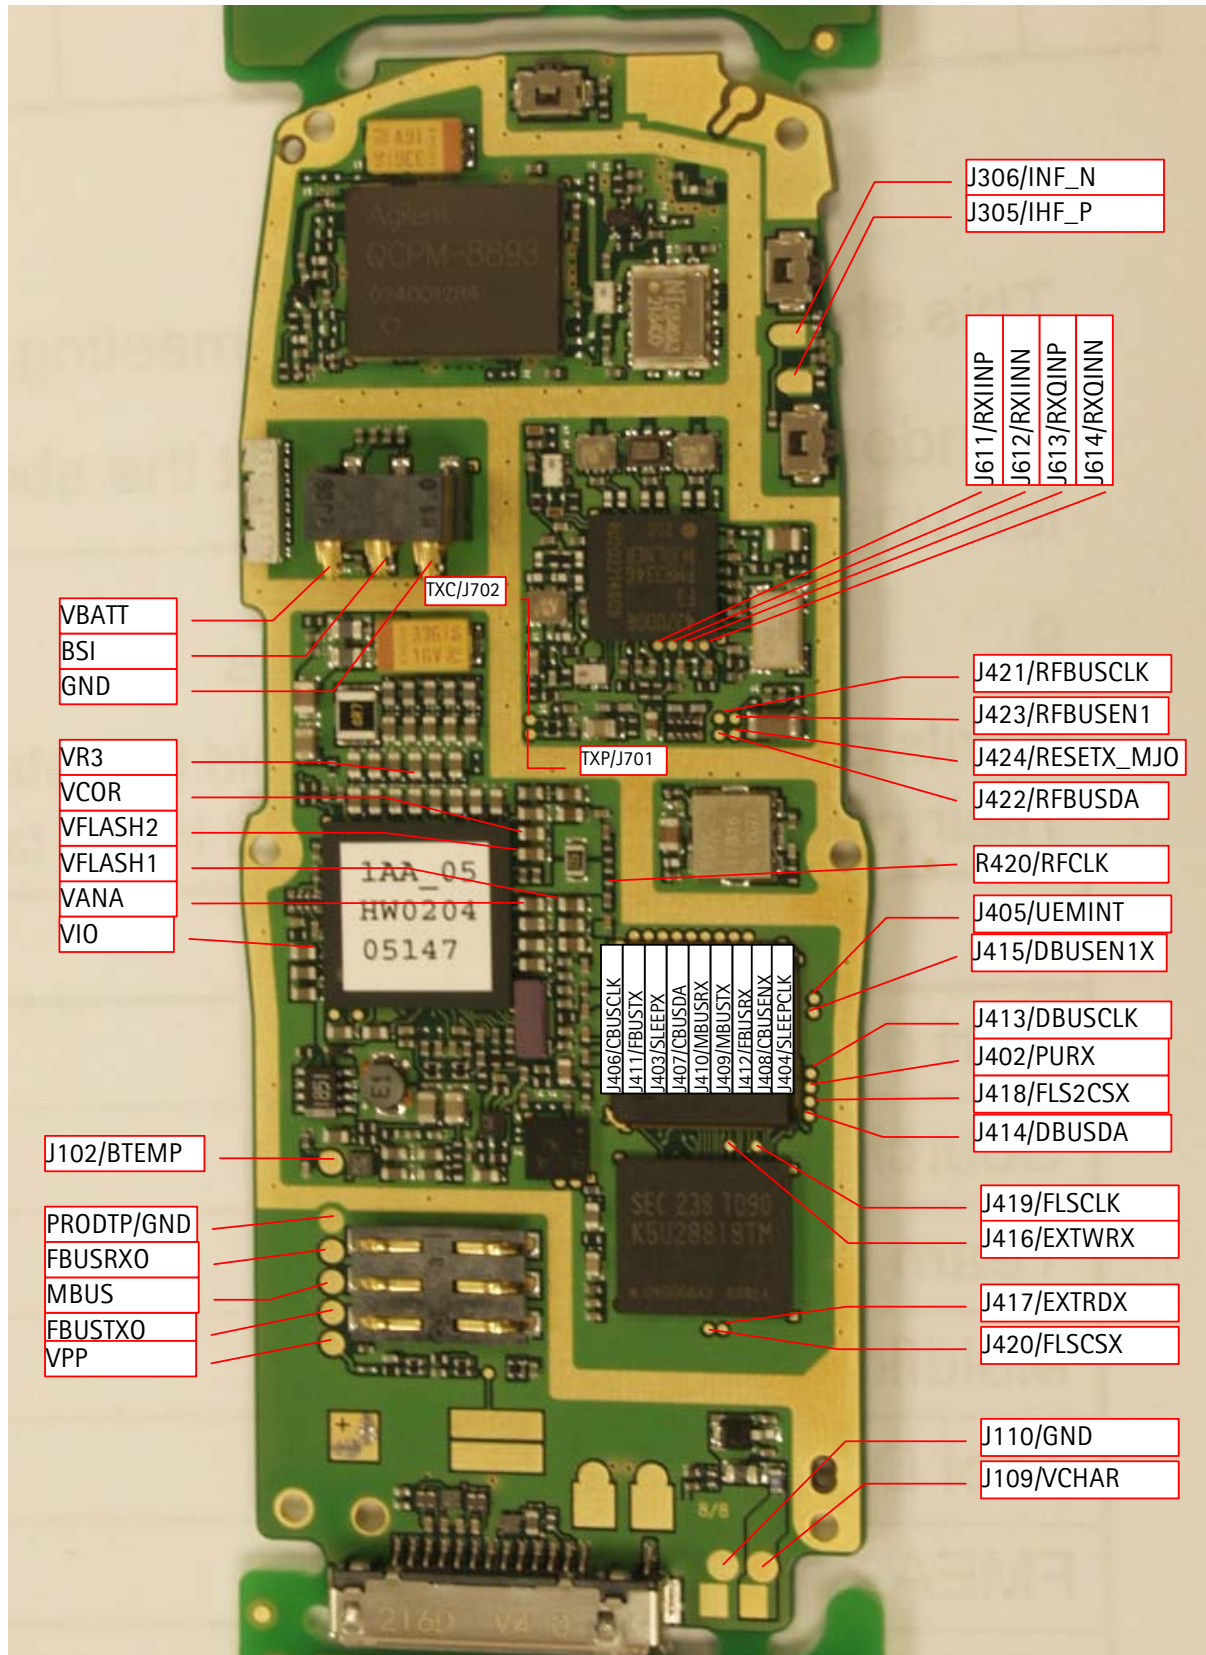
J306/INF_N
J305/IHF_P
J611/RXIINP
J612/RXIINN
J613/RXQINP
J614/RXQINN
Agilent
QCPM-8893
TXC/J702
VBATT
BSI
GND
J421/RFBUSCLK
J423/RFBUSEN1
J424/RESETX_MJO
TXP/J701
J422/RFBUSDA
VR3
VCOR
VFLASH2
VFLASH1
VANA
VIO
1AA_05
HW0204
05147
R420/RFCLK
J405/UEMINT
J415/DBUSEN1X
J406/CBUSCLK
J411/FBUSTX
J403/SLEEPX
J407/CBUSDA
J410/MBUSRX
J409/MBUSTX
J412/FBUSRX
J408/CBUSENX
J404/SLEEPCLK
J413/DBUSCLK
J402/PURX
J418/FLS2CSX
J414/DBUSDA
J102/BTEMP
SEC 238 T090
K5U2881STM
J419/FLSCLK
J416/EXTWRX
PRODTP/GND
FBUSRXO
MBUS
FBUSTXO
VPP
J417/EXTRDX
J420/FLSCSX
J110/GND
J109/VCHAR